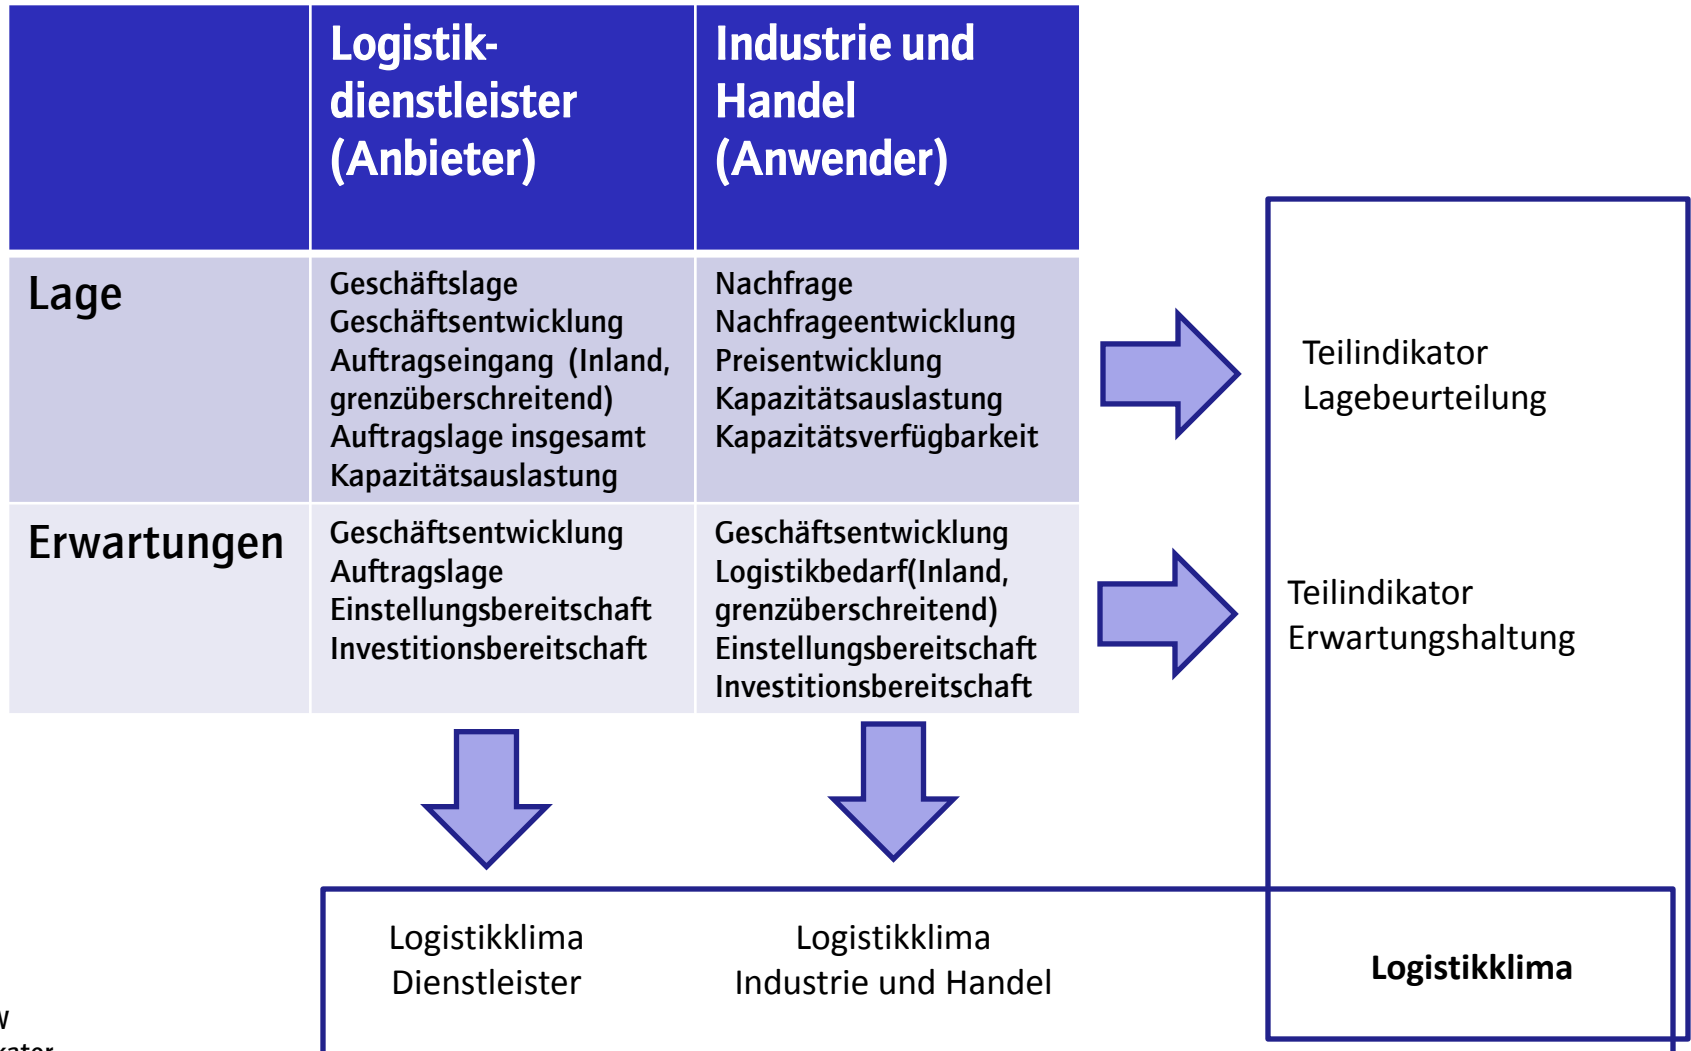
| | Logistikdienstleister (Anbieter) | Industrie und Handel (Anwender) |
|---|---|---|
| Lage | Geschäftslage Geschäftsentwicklung Auftragseingang (Inland, grenzüberschreitend) Auftragslage insgesamt Kapazitätsauslastung | Nachfrage Nachfrageentwicklung Preisentwicklung Kapazitätsauslastung Kapazitätsverfügbarkeit |
| Erwartungen | Geschäftsentwicklung Auftragslage Einstellungsbereitschaft Investitionsbereitschaft | Geschäftsentwicklung Logistikbedarf(Inland, grenzüberschreitend) Einstellungsbereitschaft Investitionsbereitschaft |

Teilindikator Lagebeurteilung

Teilindikator Erwartungshaltung

Logistikklima Dienstleister

Logistikklima Industrie und Handel

Logistikklima

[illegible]